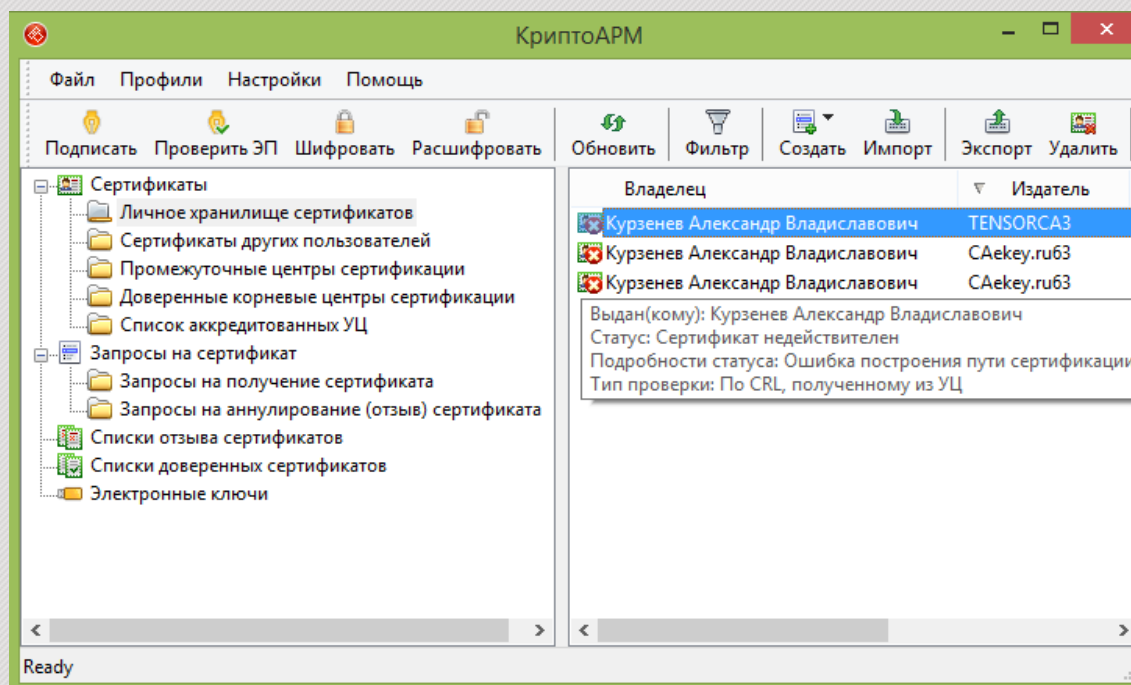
КриптоАРМ

Файл Профили Настройки Помощь

Подписать Проверить ЭП Шифровать Расшифровать Обновить Фильтр Создать Импорт Экспорт Удалить

Сертификаты
Личное хранилище сертификатов
Сертификаты других пользователей
Промежуточные центры сертификации
Доверенные корневые центры сертификации
Список аккредитованных УЦ
Запросы на сертификат
Запросы на получение сертификата
Запросы на аннулирование (отзыв) сертификата
Списки отзыва сертификатов
Списки доверенных сертификатов
Электронные ключи

| Владелец | Издатель |
|---|---|
| Курзенев Александр Владиславович | TENSORCA3 |
| Курзенев Александр Владиславович | CAekey.ru63 |
| Курзенев Александр Владиславович | CAekey.ru63 |

Выдан(кому): Курзенев Александр Владиславович
Статус: Сертификат недействителен
Подробности статуса: Ошибка построения пути сертификации
Тип проверки: По CRL, полученному из УЦ

Ready